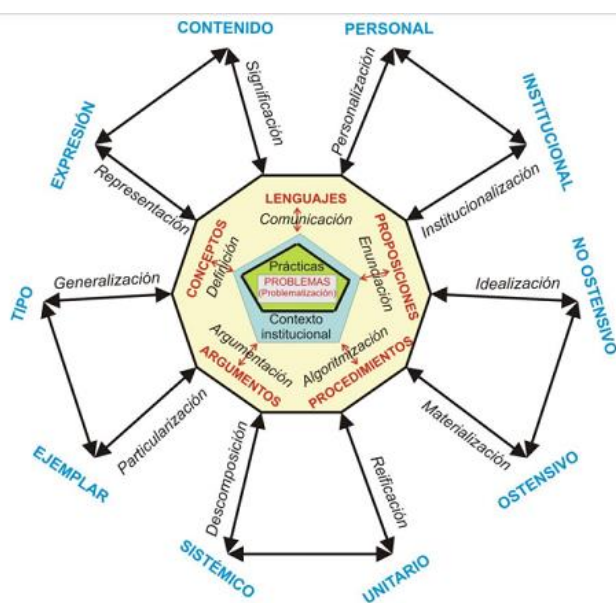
CONTENIDO
PERSONAL
INSTITUCIONAL
EXPRESIÓN
Significación
Personalización
Representación
Institucionalización
LENGUAJES
Comunicación
CONCEPTOS
Definición
PROPOSICIONES
Enunciación
Prácticas
PROBLEMAS
(Problematización)
Contexto institucional
TIPO
Generalización
NO OSTENSIVO
Idealización
Argumentación
Algoritmización
ARGUMENTOS
PROCEDIMIENTOS
Particularización
Materialización
EJEMPLAR
OSTENSIVO
Descomposición
Reificación
SISTÉMICO
UNITARIO